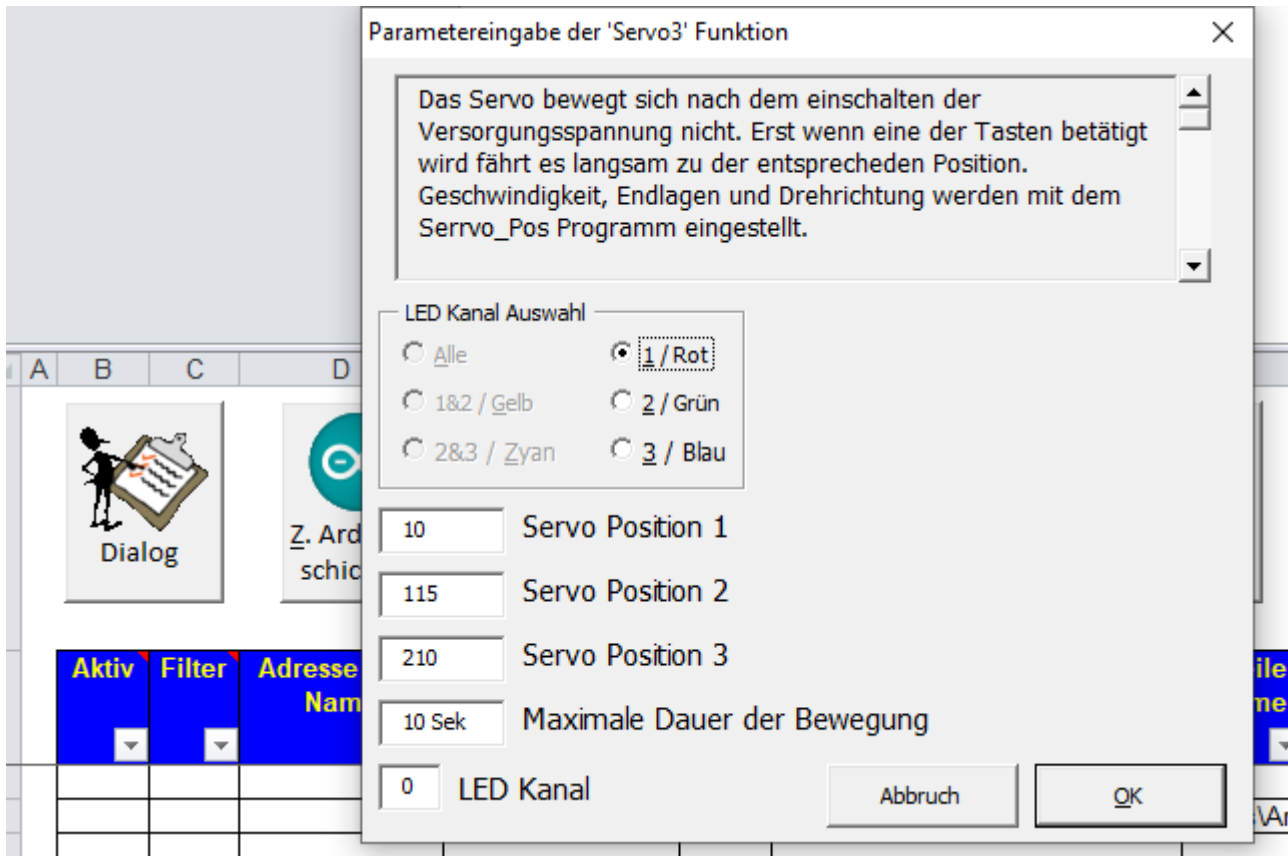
A B C D

Dialog

Z. Ard schic

Aktiv Filter Adresse Nam

ile me

\Ar

Parametereingabe der 'Servo3' Funktion

Das Servo bewegt sich nach dem einschalten der Versorgungsspannung nicht. Erst wenn eine der Tasten betätigt wird fährt es langsam zu der entsprecheden Position. Geschwindigkeit, Endlagen und Drehrichtung werden mit dem Serrvo_Pos Programm eingestellt.

LED Kanal Auswahl

Alle

1 / Rot

1&2 / Gelb

2 / Grün

2&3 / Zyan

3 / Blau

10 Servo Position 1

115 Servo Position 2

210 Servo Position 3

10 Sek Maximale Dauer der Bewegung

0 LED Kanal

Abbruch

OK